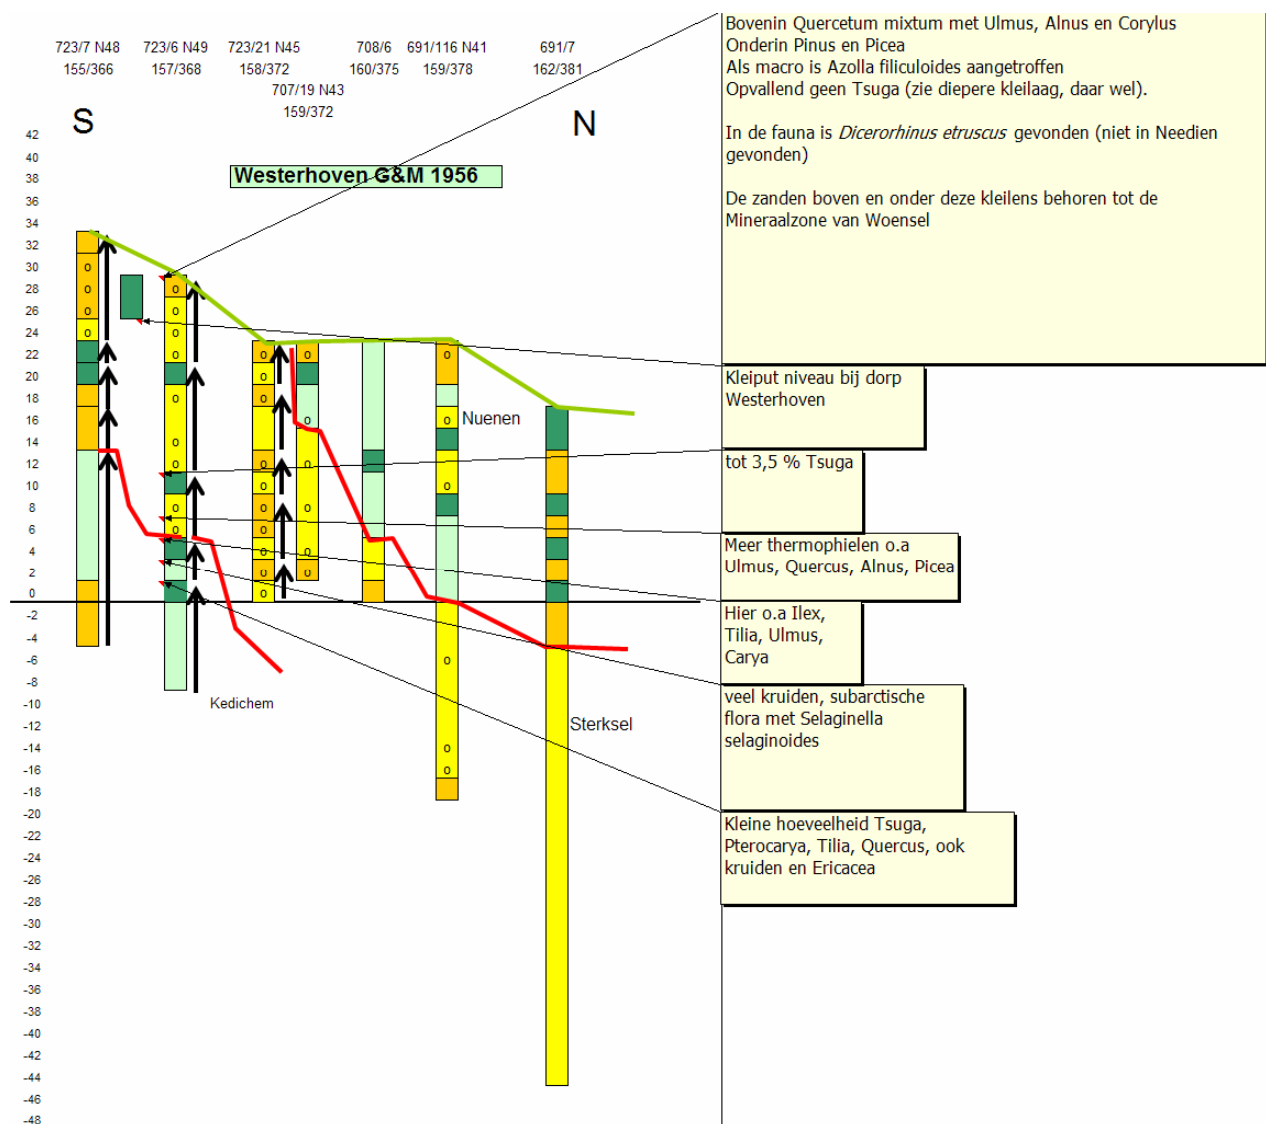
723/7 N48
155/366

723/6 N49
157/368

723/21 N45
158/372

707/19 N43
159/372

708/6
160/375

691/116 N41
159/378

691/7
162/381

S

N

Westerhoven G&M 1956

42
40
38
36
34
32
30
28
26
24
22
20
18
16
14
12
10
8
6
4
2
0
-2
-4
-6
-8
-10
-12
-14
-16
-18
-20
-22
-24
-26
-28
-30
-32
-34
-36
-38
-40
-42
-44
-46
-48

Nuenen

Kedichem

Sterksel

Bovenin Quercetum mixtum met Ulmus, Alnus en Corylus
Onderin Pinus en Picea
Als macro is Azolla filiculoides aangetroffen
Opvallend geen Tsuga (zie diepere kleilaag, daar wel).

In de fauna is *Dicerorhinus etruscus* gevonden (niet in Needien gevonden)

De zanden boven en onder deze kleilens behoren tot de Mineraalzone van Woensel

Kleiput niveau bij dorp Westerhoven

tot 3,5 % Tsuga

Meer thermophielen o.a Ulmus, Quercus, Alnus, Picea

Hier o.a Ilex, Tilia, Ulmus, Carya

veel kruiden, subarctische flora met Selaginella selaginoides

Kleine hoeveelheid Tsuga, Pterocarya, Tilia, Quercus, ook kruiden en Ericacea